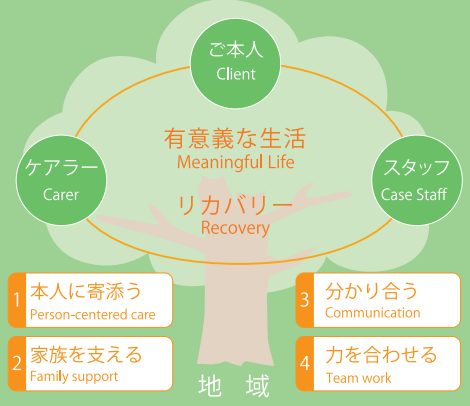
ご本人
Client

有意義な生活
Meaningful Life

ケアラー
Carer

スタッフ
Case Staff

リカバリー
Recovery

1 本人に寄添う
Person-centered care

2 家族を支える
Family support

地域

3 分かり合う
Communication

4 力を合わせる
Team work